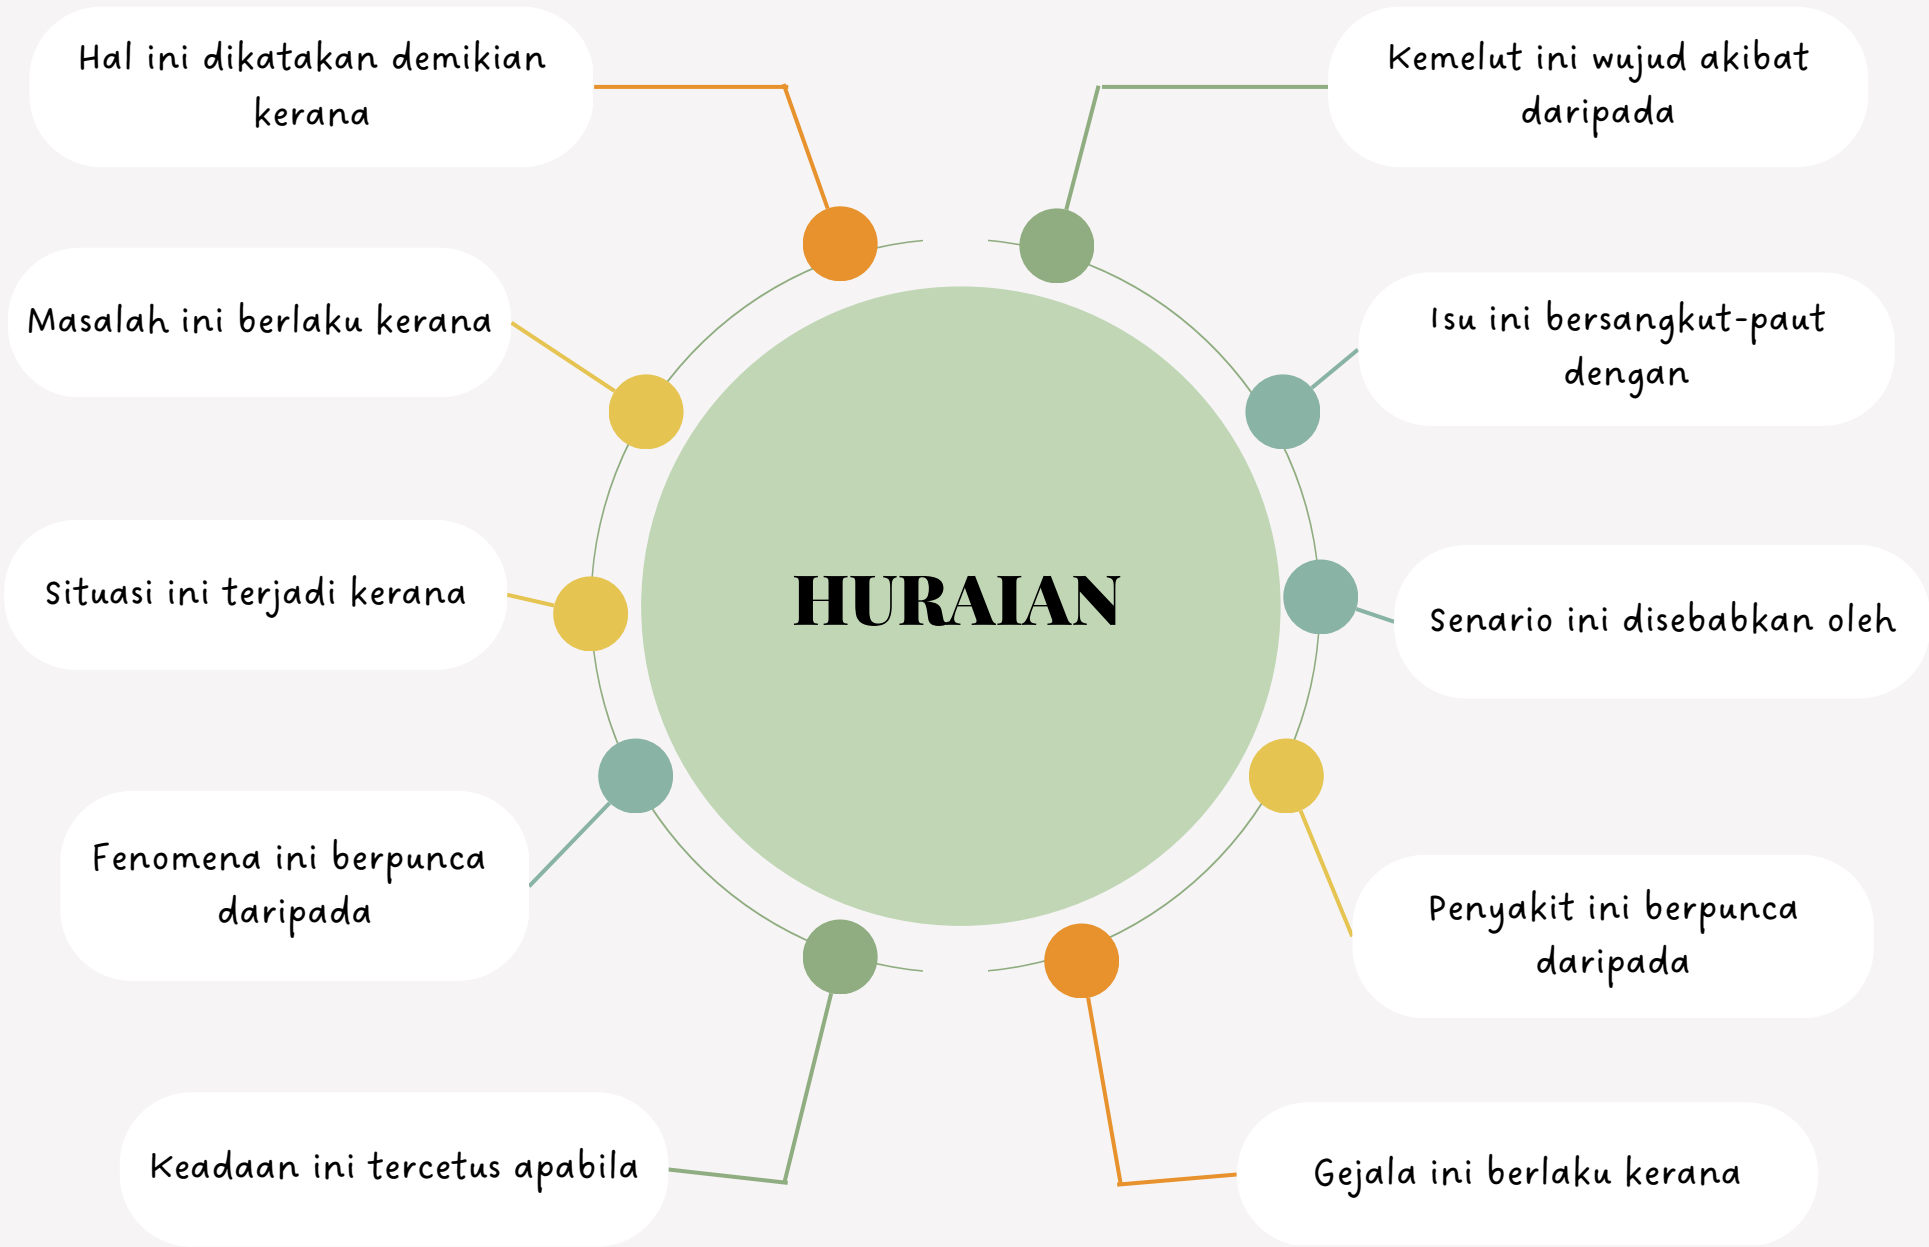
Hal ini dikatakan demikian kerana

Kemelut ini wujud akibat daripada

Masalah ini berlaku kerana

Isu ini bersangkut-paut dengan

Situasi ini terjadi kerana

HURAIAN

Senario ini disebabkan oleh

Fenomena ini berpunca daripada

Penyakit ini berpunca daripada

Keadaan ini tercetus apabila

Gejala ini berlaku kerana